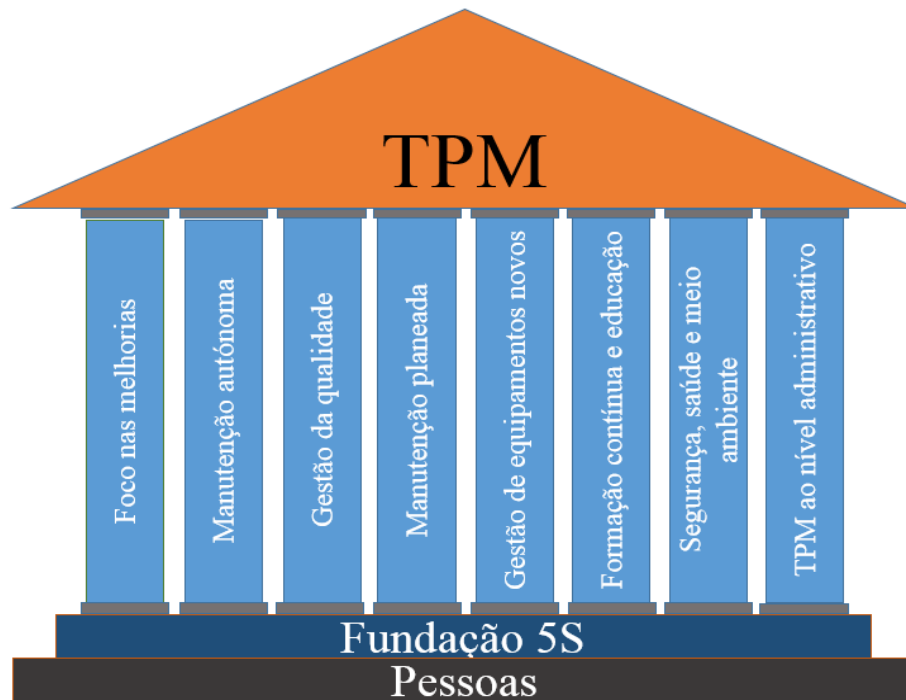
TPM

Foco nas melhorias

Manutenção autónoma

Gestão da qualidade

Manutenção planeada

Gestão de equipamentos novos

Formação contínua e educação

Segurança, saúde e meio ambiente

TPM ao nível administrativo

Fundação 5S

Pessoas